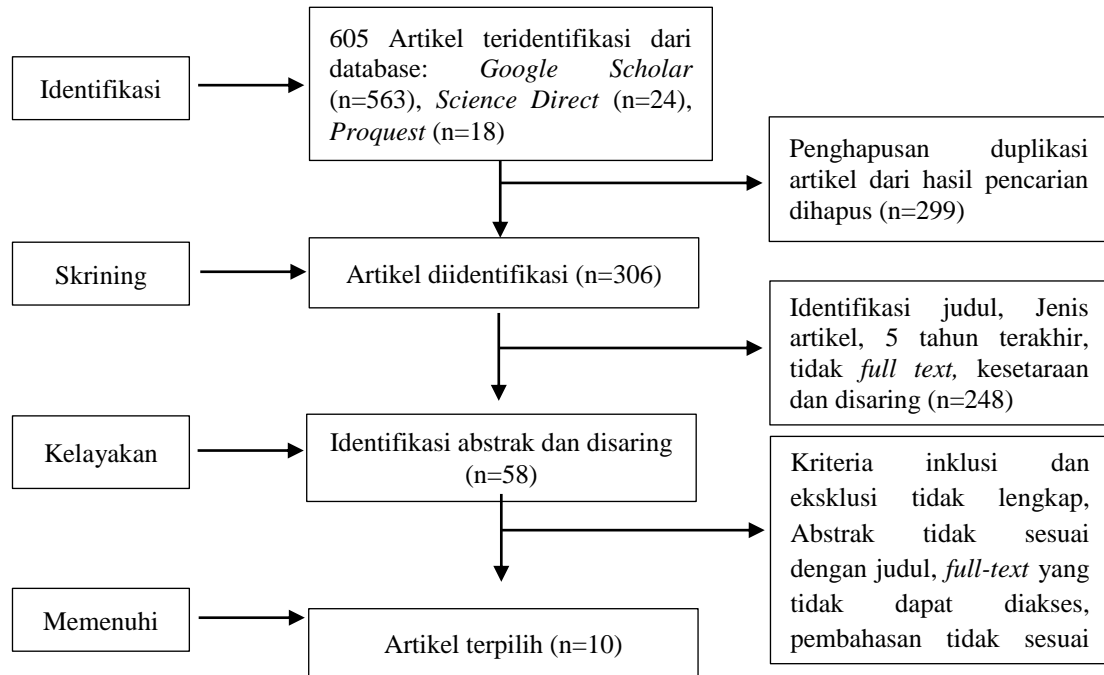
Identifikasi

605 Artikel teridentifikasi dari database: *Google Scholar* (n=563), *Science Direct* (n=24), *Proquest* (n=18)

Penghapusan duplikasi artikel dari hasil pencarian dihapus (n=299)

Skrining

Artikel diidentifikasi (n=306)

Identifikasi judul, Jenis artikel, 5 tahun terakhir, tidak *full text,* kesetaraan dan disaring (n=248)

Kelayakan

Identifikasi abstrak dan disaring (n=58)

Kriteria inklusi dan eksklusi tidak lengkap, Abstrak tidak sesuai dengan judul, *full-text* yang tidak dapat diakses, pembahasan tidak sesuai

Memenuhi

Artikel terpilih (n=10)